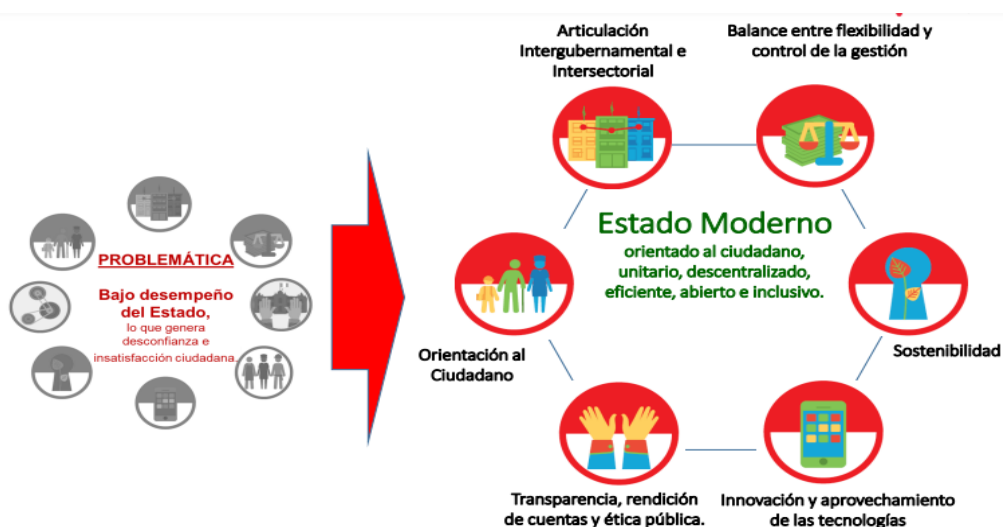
PROBLEMÁTICA

Bajo desempeño del Estado, lo que genera desconfianza e insatisfacción ciudadana.

Articulación Intergubernamental e Intersectorial

Balance entre flexibilidad y control de la gestión

Estado Moderno

orientado al ciudadano, unitario, descentralizado, eficiente, abierto e inclusivo.

Orientación al Ciudadano

Sostenibilidad

Transparencia, rendición de cuentas y ética pública.

Innovación y aprovechamiento de las tecnologías